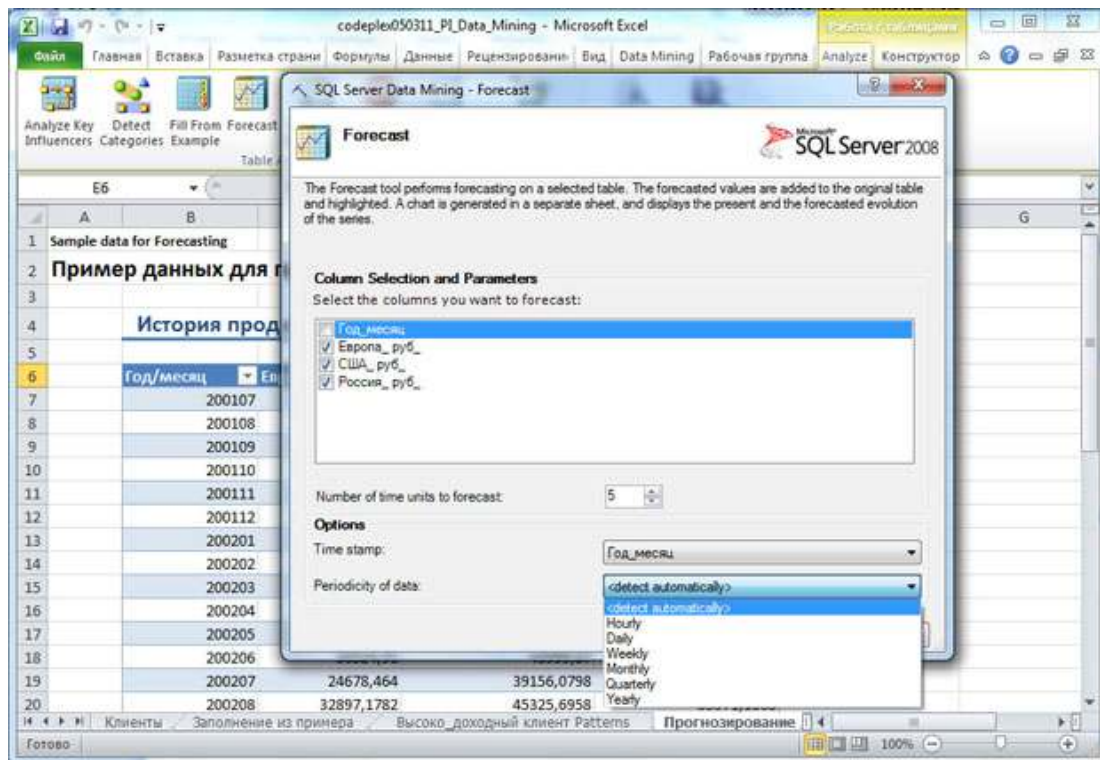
codeplex050311_PI_Data_Mining - Microsoft Excel

Работа с таблицами

Файл Главная Вставка Разметка страни Формулы Данные Рецензировани Вид Data Mining Рабочая группа Analyze Конструктор

Analyze Key Influencers Detect Categories Fill From Example Forecast

Table

E6

SQL Server Data Mining - Forecast

Forecast

Microsoft SQL Server 2008

The Forecast tool peforms forecasting on a selected table. The forecasted values are added to the original table and highlighted. A chart is generated in a separate sheet, and displays the present and the forecasted evolution of the series.

Column Selection and Parameters
Select the columns you want to forecast:

Год_месяц
Европа_ руб_
США_ руб_
Россия_ руб_

Number of time units to forecast: 5

Options
Time stamp: Год_месяц

Periodicity of data: <detect automatically>

<detect automatically>
Hourly
Daily
Weekly
Monthly
Quarterly
Yearly

| | A | B | | | G |
|---|---|---|---|---|---|
| 1 | Sample data for Forecasting | | | | |
| 2 | Пример данных для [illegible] | | | | |
| 3 | | | | | |
| 4 | | История прод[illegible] | | | |
| 5 | | | | | |
| 6 | | Год/месяц | | | |
| 7 | | 200107 | | | |
| 8 | | 200108 | | | |
| 9 | | 200109 | | | |
| 10 | | 200110 | | | |
| 11 | | 200111 | | | |
| 12 | | 200112 | | | |
| 13 | | 200201 | | | |
| 14 | | 200202 | | | |
| 15 | | 200203 | | | |
| 16 | | 200204 | | | |
| 17 | | 200205 | | | |
| 18 | | 200206 | | | |
| 19 | | 200207 | 24678,464 | 39156,0798 | |
| 20 | | 200208 | 32897,1782 | 45325,6958 | |

Клиенты Заполнение из примера Высоко_доходный клиент Patterns Прогнозирование

Готово 100%